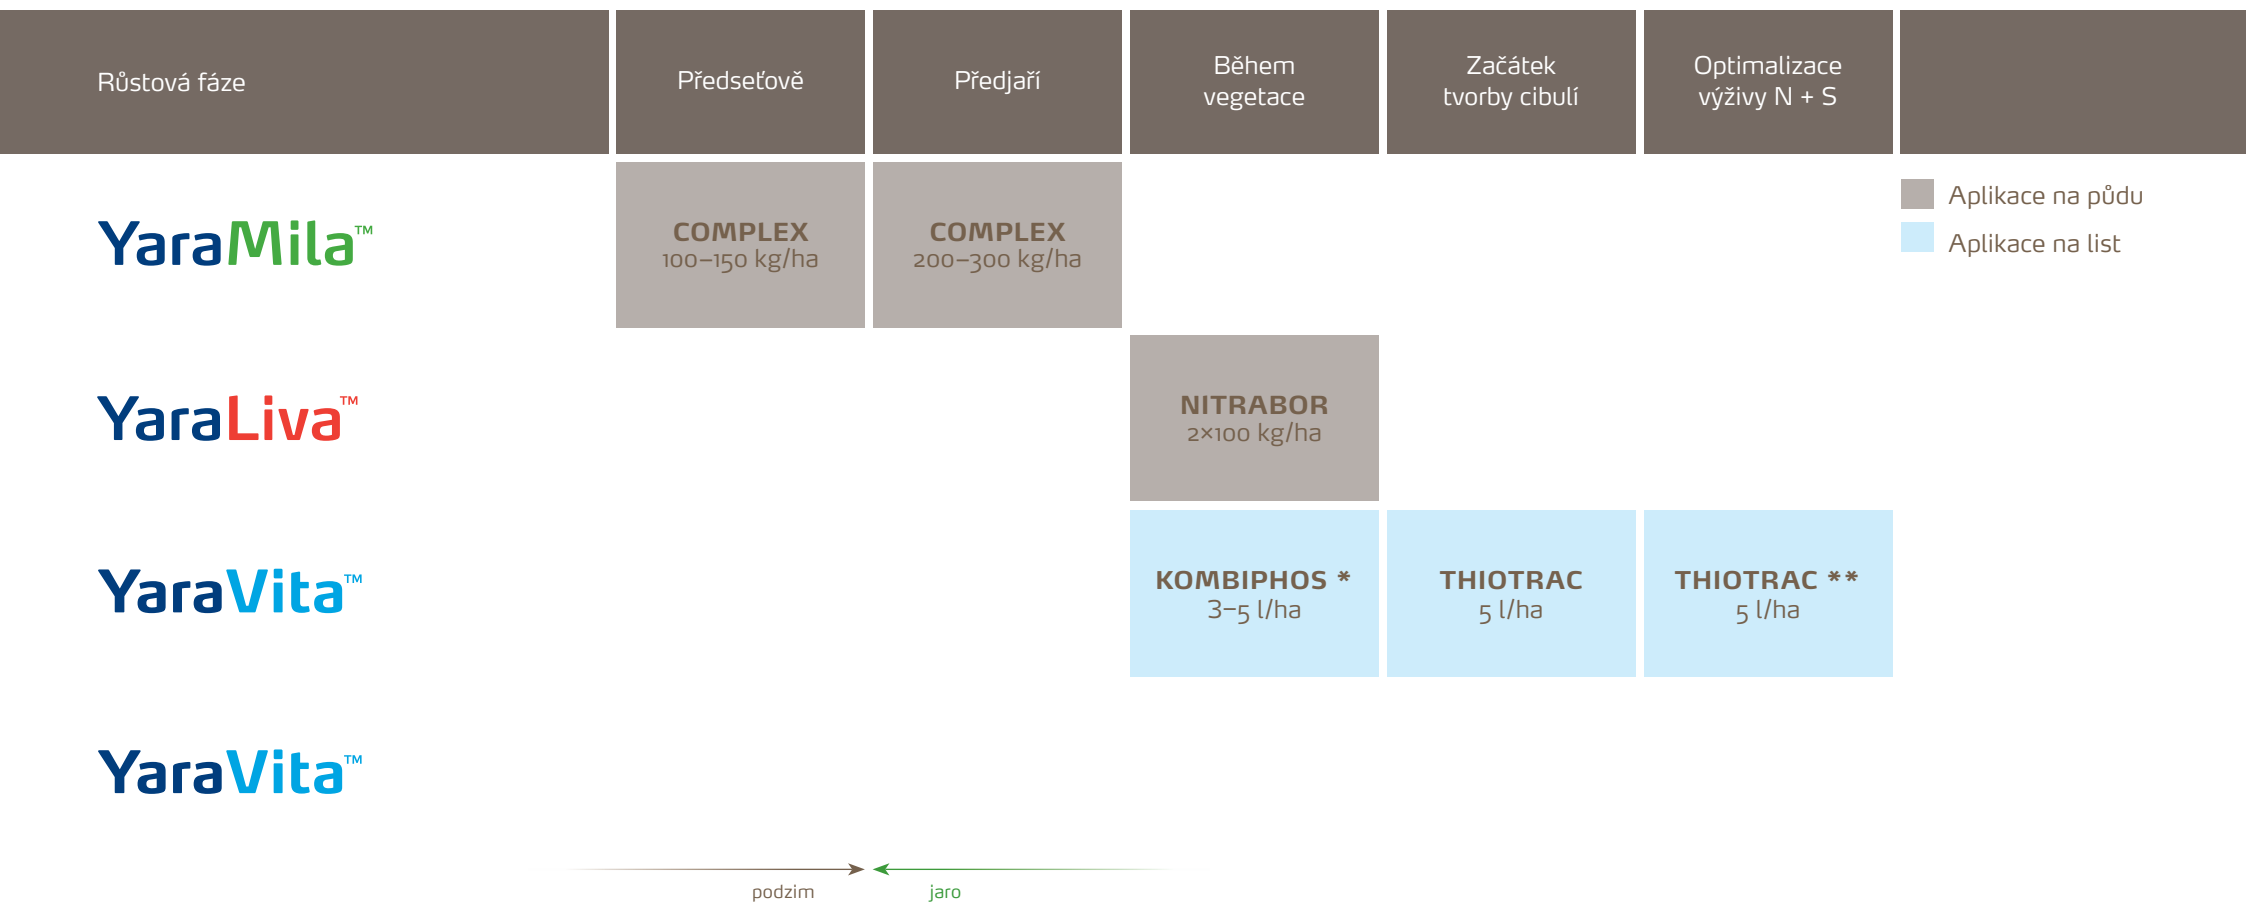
| Růstová fáze | Předseťově | Předjaří | Během vegetace | Začátek tvorby cibulí | Optimalizace výživy N + S | |
|---|---|---|---|---|---|---|
| YaraMila™ | COMPLEX 100–150 kg/ha | COMPLEX 200–300 kg/ha | | | | Aplikace na půdu Aplikace na list |
| YaraLiva™ | | | NITRABOR 2×100 kg/ha | | | |
| YaraVita™ | | | KOMBIPHOS * 3–5 l/ha | THIOTRAC 5 l/ha | THIOTRAC ** 5 l/ha | |
| YaraVita™ | | | | | | |

podzim jaro